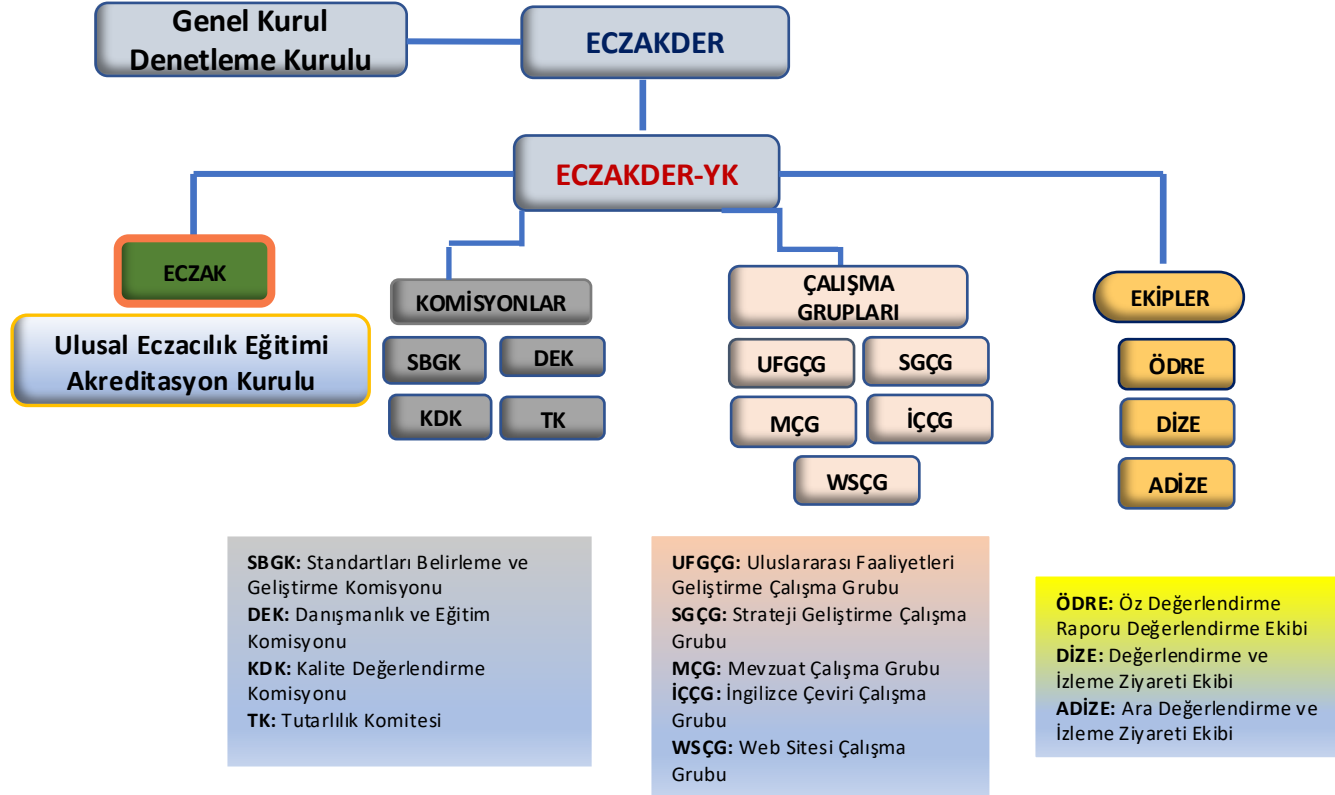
Genel Kurul
Denetleme Kurulu

ECZAKDER

ECZAKDER-YK

ECZAK

Ulusal Eczacılık Eğitimi Akreditasyon Kurulu

KOMİSYONLAR

SBGK

DEK

KDK

TK

ÇALIŞMA GRUPLARI

UFGÇG

SGÇG

MÇG

İÇÇG

WSÇG

EKİPLER

ÖDRE

DİZE

ADİZE

**SBGK:** Standartları Belirleme ve Geliştirme Komisyonu
**DEK:** Danışmanlık ve Eğitim Komisyonu
**KDK:** Kalite Değerlendirme Komisyonu
**TK:** Tutarlılık Komitesi

**UFGÇG:** Uluslararası Faaliyetleri Geliştirme Çalışma Grubu
**SGÇG:** Strateji Geliştirme Çalışma Grubu
**MÇG:** Mevzuat Çalışma Grubu
**İÇÇG:** İngilizce Çeviri Çalışma Grubu
**WSÇG:** Web Sitesi Çalışma Grubu

**ÖDRE:** Öz Değerlendirme Raporu Değerlendirme Ekibi
**DİZE:** Değerlendirme ve İzleme Ziyareti Ekibi
**ADİZE:** Ara Değerlendirme ve İzleme Ziyareti Ekibi